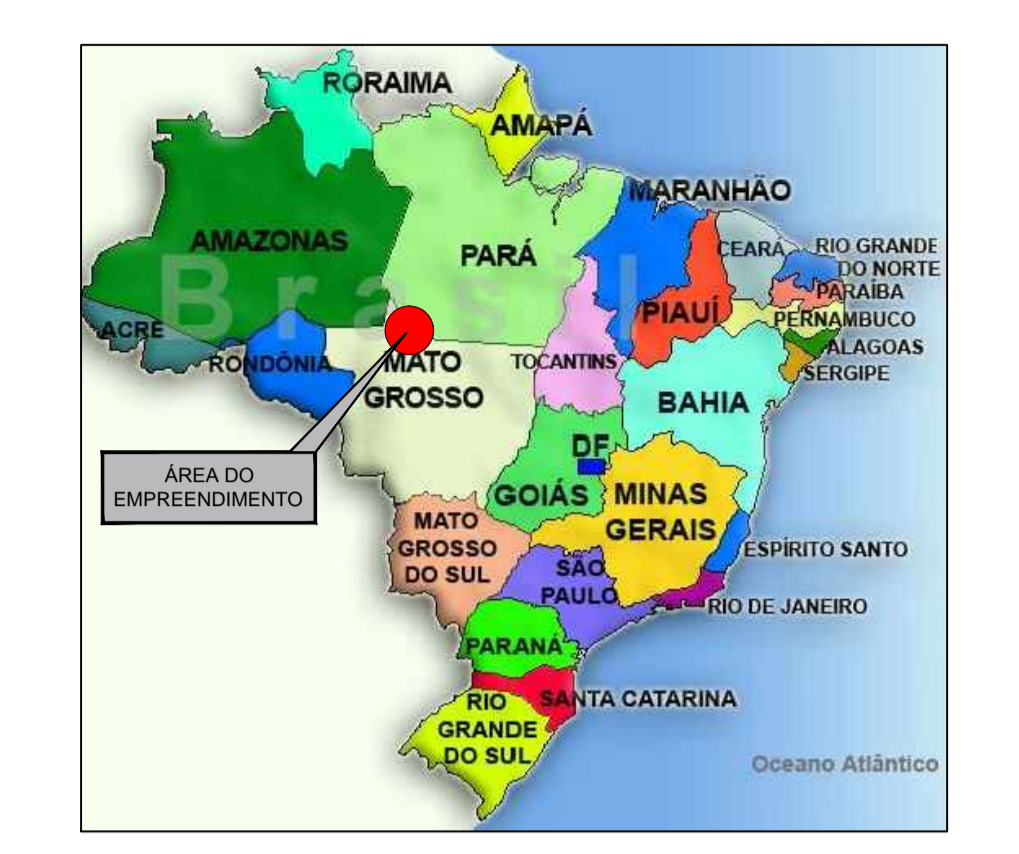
RORAIMA
AMAPÁ
MARANHÃO
AMAZONAS
PARÁ
CEARÁ
RIO GRANDE DO NORTE
Brasil
PARAÍBA
PIAUÍ
PERNAMBUCO
ACRE
ALAGOAS
RONDÔNIA
MATO GROSSO
TOCANTINS
SERGIPE
BAHIA
ÁREA DO EMPREENDIMENTO
DF
GOIÁS
MINAS GERAIS
MATO GROSSO DO SUL
ESPÍRITO SANTO
SÃO PAULO
RIO DE JANEIRO
PARANÁ
SANTA CATARINA
RIO GRANDE DO SUL
Oceano Atlântico